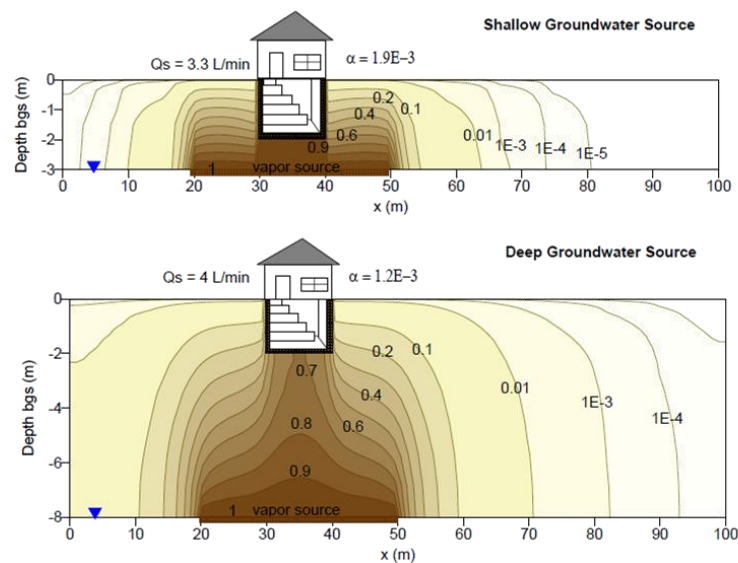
Shallow Groundwater Source

Qs = 3.3 L/min

α = 1.9E−3

Depth bgs (m)

0
-1
-2
-3

0.2
0.1
0.4
0.6
0.9
0.01
1E-3
1E-4
1E-5
1
vapor source

0 10 20 30 40 50 60 70 80 90 100

x (m)

Deep Groundwater Source

Qs = 4 L/min

α = 1.2E−3

Depth bgs (m)

0
-2
-4
-6
-8

0.2
0.1
0.7
0.01
0.4
1E-3
1E-4
0.8
0.6
0.9
1
vapor source

0 10 20 30 40 50 60 70 80 90 100

x (m)